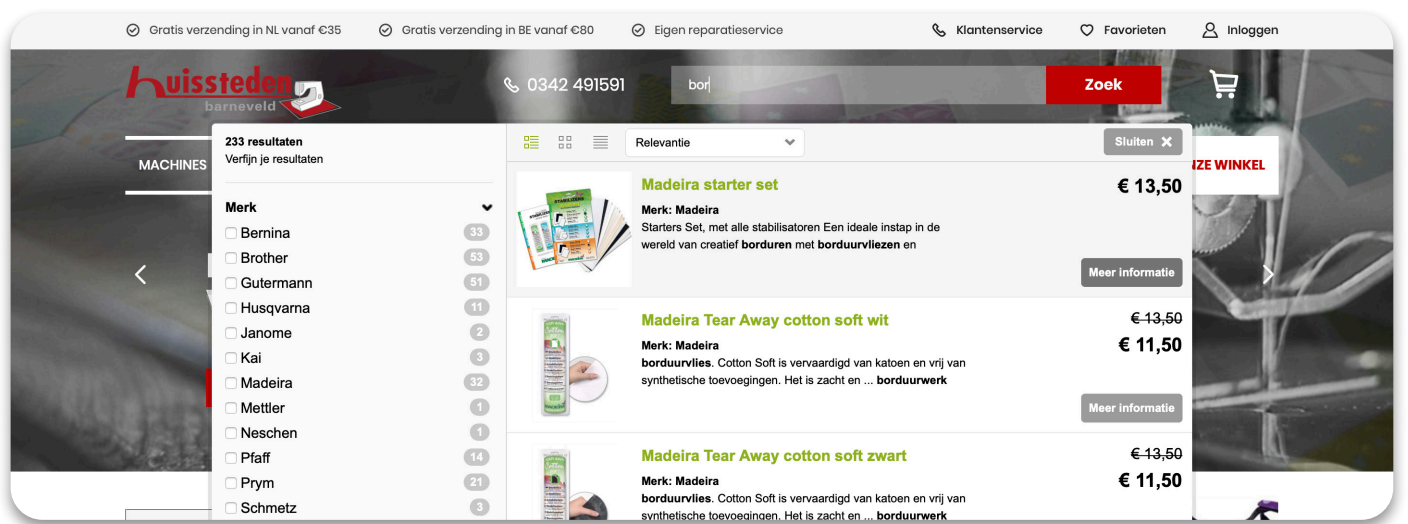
Gratis verzending in NL vanaf €35 Gratis verzending in BE vanaf €80 Eigen reparatieservice Klantenservice Favorieten Inloggen

huissteden barneveld

0342 491591

bor

Zoek

MACHINES

NZE WINKEL

233 resultaten
Verfijn je resultaten

Merk

| Merk | Aantal |
|---|---|
| Bernina | 33 |
| Brother | 53 |
| Gutermann | 51 |
| Husqvarna | 11 |
| Janome | 2 |
| Kai | 3 |
| Madeira | 32 |
| Mettler | 1 |
| Neschen | 1 |
| Pfaff | 14 |
| Prym | 21 |
| Schmetz | 3 |

Relevantie

Sluiten

Madeira starter set
Merk: Madeira
Starters Set, met alle stabilisatoren Een ideale instap in de wereld van creatief borduren met borduurvliezen en
€ 13,50
Meer informatie

Madeira Tear Away cotton soft wit
Merk: Madeira
borduurvlies. Cotton Soft is vervaardigd van katoen en vrij van synthetische toevoegingen. Het is zacht en ... borduurwerk
€ 13,50
€ 11,50
Meer informatie

Madeira Tear Away cotton soft zwart
Merk: Madeira
borduurvlies. Cotton Soft is vervaardigd van katoen en vrij van synthetische toevoegingen. Het is zacht en ... borduurwerk
€ 13,50
€ 11,50